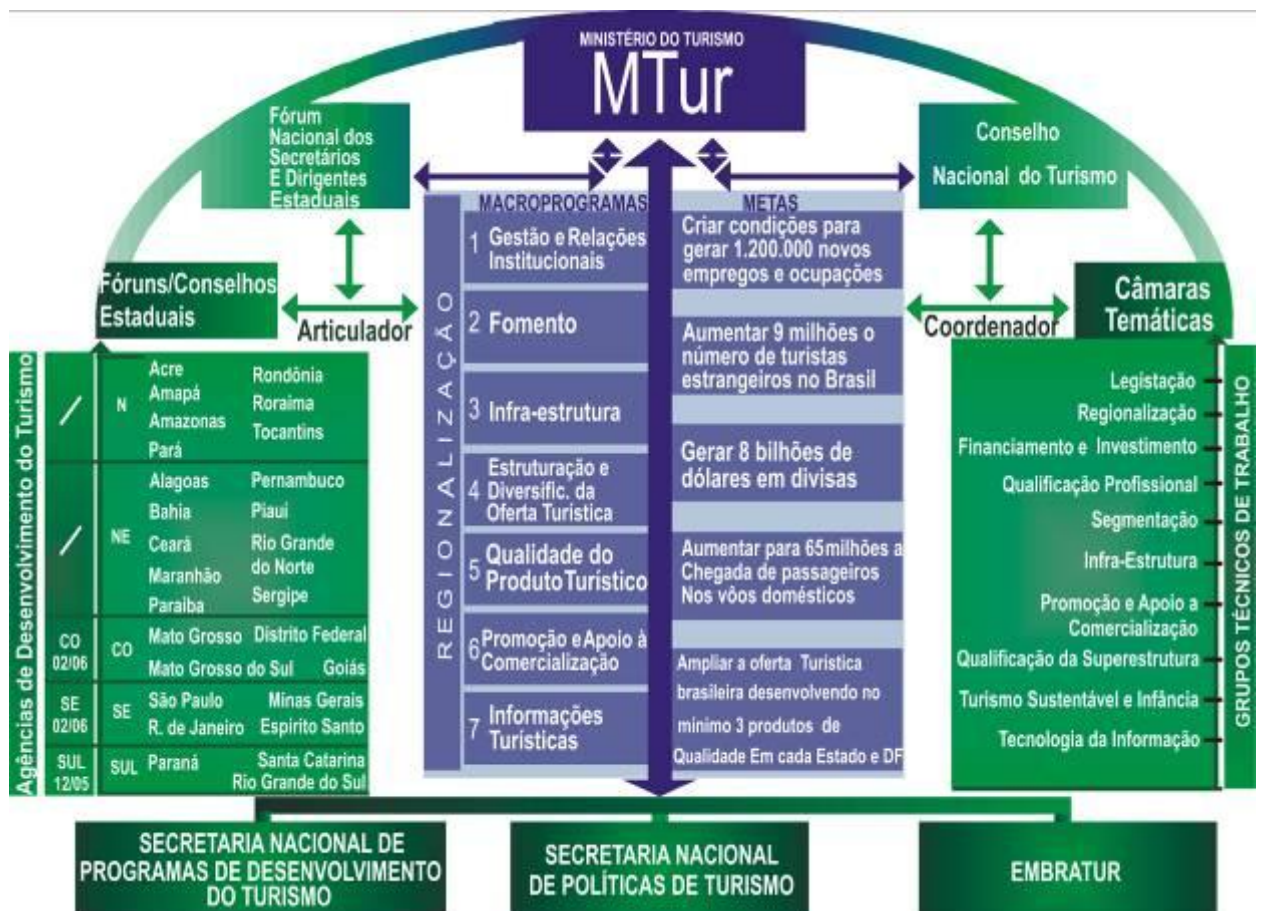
MINISTÉRIO DO TURISMO
MTur

Fórum Nacional dos Secretários E Dirigentes Estaduais

Conselho Nacional do Turismo

Fóruns/Conselhos Estaduais

Articulador

Coordenador

Câmaras Temáticas

REGIONALIZAÇÃO

MACROPROGRAMAS

1 Gestão e Relações Institucionais
2 Fomento
3 Infra-estrutura
4 Estruturação e Diversific. da Oferta Turística
5 Qualidade do Produto Turístico
6 Promoção e Apoio à Comercialização
7 Informações Turísticas

METAS

Criar condições para gerar 1.200.000 novos empregos e ocupações

Aumentar 9 milhões o número de turistas estrangeiros no Brasil

Gerar 8 bilhões de dólares em divisas

Aumentar para 65milhões a Chegada de passageiros Nos vôos domésticos

Ampliar a oferta Turistica brasileira desenvolvendo no minimo 3 produtos de Qualidade Em cada Estado e DF

Agências de Desenvolvimento do Turismo

| | | | |
|---|---|---|---|
| / | N | Acre<br>Amapá<br>Amazonas<br>Pará | Rondônia<br>Roraima<br>Tocantins |
| / | NE | Alagoas<br>Bahia<br>Ceará<br>Maranhão<br>Paraiba | Pernambuco<br>Piaui<br>Rio Grande do Norte<br>Sergipe |
| CO 02/06 | CO | Mato Grosso<br>Mato Grosso do Sul | Distrito Federal<br>Goiás |
| SE 02/06 | SE | São Paulo<br>R. de Janeiro | Minas Gerais<br>Espirito Santo |
| SUL 12/05 | SUL | Paraná | Santa Catarina<br>Rio Grande do Sul |

GRUPOS TÉCNICOS DE TRABALHO

Legistação
Regionalização
Financiamento e Investimento
Qualificação Profissional
Segmentação
Infra-Estrutura
Promoção e Apoio a Comercialização
Qualificação da Superestrutura
Turismo Sustentável e Infância
Tecnologia da Informação

SECRETARIA NACIONAL DE PROGRAMAS DE DESENVOLVIMENTO DO TURISMO

SECRETARIA NACIONAL DE POLÍTICAS DE TURISMO

EMBRATUR